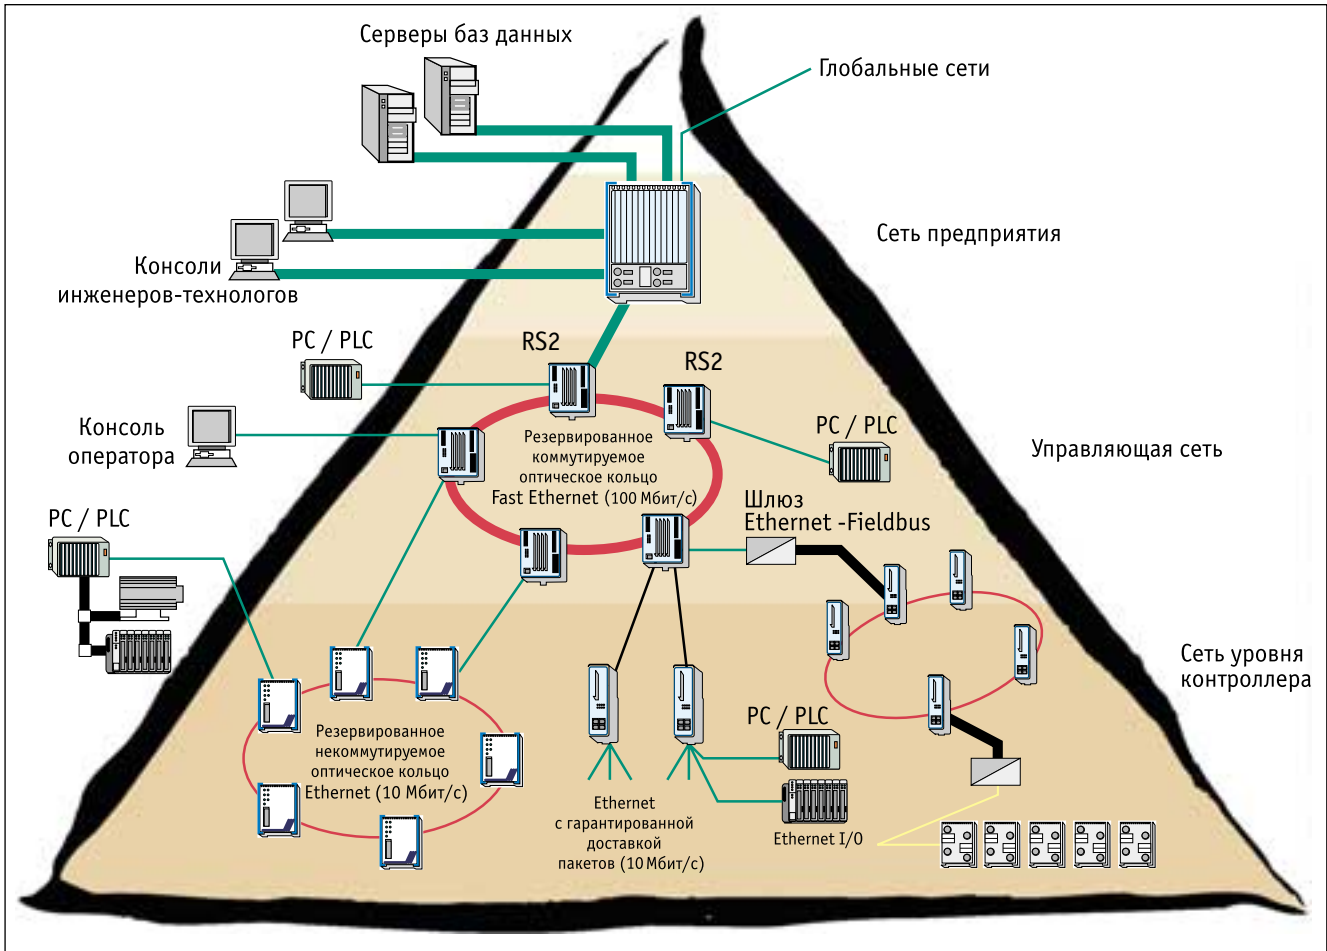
Серверы баз данных

Глобальные сети

Сеть предприятия

Консоли инженеров-технологов

PC / PLC

RS2

RS2

Консоль оператора

Резервированное коммутируемое оптическое кольцо Fast Ethernet (100 Мбит/с)

PC / PLC

Управляющая сеть

PC / PLC

Шлюз Ethernet -Fieldbus

Сеть уровня контроллера

Резервированное некоммутируемое оптическое кольцо Ethernet (10 Мбит/с)

PC / PLC

Ethernet с гарантированной доставкой пакетов (10 Мбит/с)

Ethernet I/O